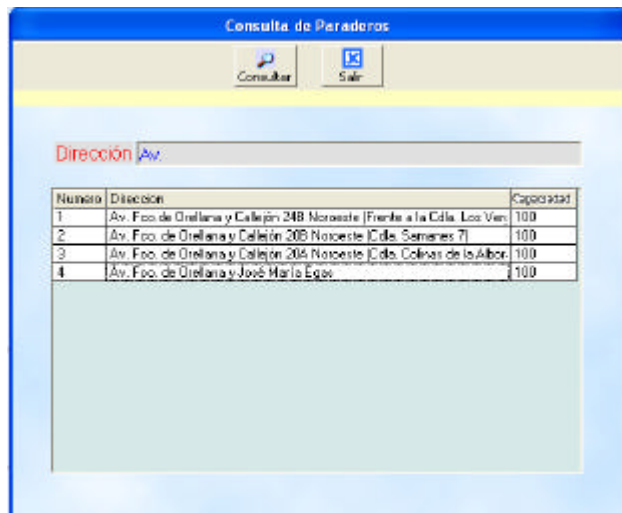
Consulta de Paraderos

Consultar

Salir

Dirección Av.

| Numero | Direccion | Capacidad |
|---|---|---|
| 1 | Av. Fco. de Orellana y Callejón 24B Noroeste (Frente a la Cdla. Los Ver. | 100 |
| 2 | Av. Fco. de Orellana y Callejón 20B Noroeste (Cdla. Samanes 7) | 100 |
| 3 | Av. Fco. de Orellana y Callejón 20A Noroeste (Cdla. Colinas de la Albor. | 100 |
| 4 | Av. Fco. de Orellana y José María Egas | 100 |